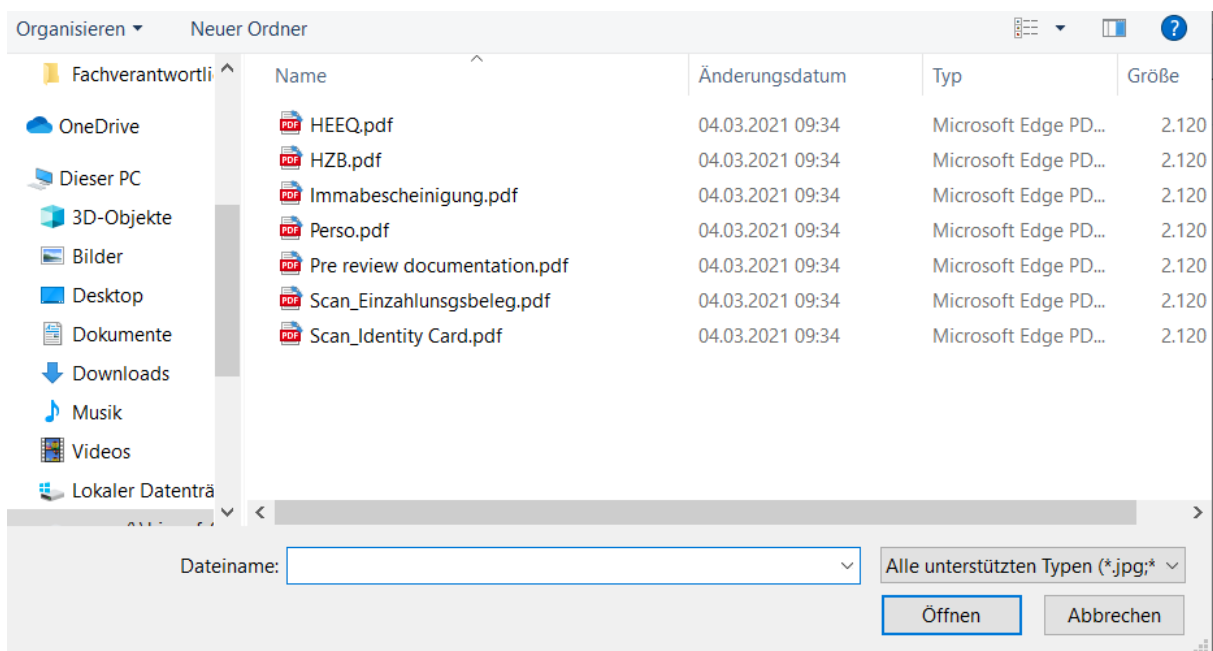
Organisieren ▾ Neuer Ordner

Fachverantwortli
OneDrive
Dieser PC
3D-Objekte
Bilder
Desktop
Dokumente
Downloads
Musik
Videos
Lokaler Datenträ
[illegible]

| Name | Änderungsdatum | Typ | Größe |
|---|---|---|---|
| HEEQ.pdf | 04.03.2021 09:34 | Microsoft Edge PD... | 2.120 |
| HZB.pdf | 04.03.2021 09:34 | Microsoft Edge PD... | 2.120 |
| Immabescheinigung.pdf | 04.03.2021 09:34 | Microsoft Edge PD... | 2.120 |
| Perso.pdf | 04.03.2021 09:34 | Microsoft Edge PD... | 2.120 |
| Pre review documentation.pdf | 04.03.2021 09:34 | Microsoft Edge PD... | 2.120 |
| Scan_Einzahlunsgsbeleg.pdf | 04.03.2021 09:34 | Microsoft Edge PD... | 2.120 |
| Scan_Identity Card.pdf | 04.03.2021 09:34 | Microsoft Edge PD... | 2.120 |

Dateiname:
Alle unterstützten Typen (*.jpg;*
Öffnen
Abbrechen